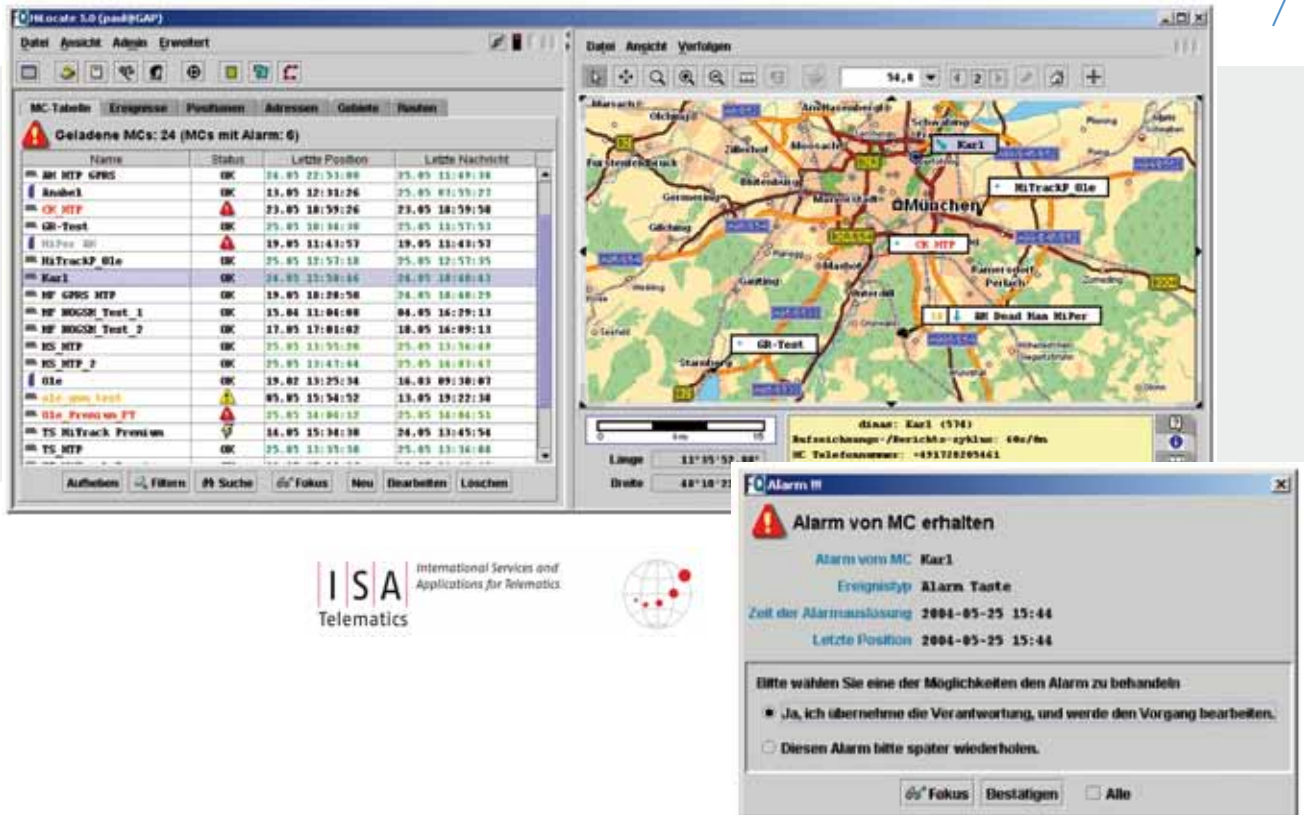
HiLocate 5.0 (paul@GAP)

Datei Ansicht Admin Erweitert

MC-Tabelle Ereignisse Positionen Adressen Gebiete Routen

Geladene MCs: 24 (MCs mit Alarm: 6)

| Name | Status | Letzte Position | Letzte Nachricht |
|---|---|---|---|
| AM MTP GPRS | OK | 24.05 22:51:00 | 25.05 11:49:38 |
| Anabel | OK | 13.05 12:31:26 | 25.05 03:55:27 |
| CK MTP | | 23.05 18:59:26 | 23.05 18:59:58 |
| GR-Test | OK | 25.05 10:36:38 | 25.05 11:57:53 |
| MiPer GH | | 19.05 11:43:57 | 19.05 11:43:57 |
| MiTrackP Ole | OK | 25.05 12:57:18 | 25.05 12:57:35 |
| Karl | OK | 24.05 11:50:46 | 24.05 18:48:43 |
| MF GPRS MTP | OK | 19.05 18:28:58 | 24.05 16:48:29 |
| MF NOGSM Test 1 | OK | 15.04 11:04:08 | 04.05 16:29:13 |
| MF NOGSM Test 2 | OK | 17.05 17:01:02 | 18.05 16:09:13 |
| MS MTP | OK | 25.05 11:55:38 | 25.05 13:56:40 |
| MS MTP 2 | OK | 25.05 13:47:44 | 25.05 16:03:47 |
| Ole | OK | 19.02 13:25:34 | 16.03 09:30:07 |
| ole gprs test | | 05.05 15:54:52 | 13.05 19:22:38 |
| Ole Premium PT | | 25.05 14:04:12 | 25.05 14:04:51 |
| TS MiTrack Premium | | 14.05 15:34:38 | 24.05 13:45:56 |
| TS MTP | OK | 25.05 13:35:38 | 25.05 13:36:08 |

Aufheben Filtern Suche Fokus Neu Bearbeiten Löschen

Datei Ansicht Verfolgen

54,0 2

Karl
MiTrackP Ole
München
CK MTP
AM Dead Man MiPer
GR-Test

Länge 11°35'52.08"
Breite 48°10'2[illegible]

dinas: Karl (574)
Aufzeichnungs-/Berichts-zyklus: 60s/0m
MC Telefonnummer: +491728205461

Alarm !!!

Alarm von MC erhalten

Alarm vom MC Karl
Ereignistyp Alarm Taste
Zeit der Alarmauslösung 2004-05-25 15:44
Letzte Position 2004-05-25 15:44

Bitte wählen Sie eine der Möglichkeiten den Alarm zu behandeln

Ja, ich übernehme die Verantwortung, und werde den Vorgang bearbeiten.

Diesen Alarm bitte später wiederholen.

Fokus Bestätigen Alle

I S A Telematics
International Services and Applications for Telematics